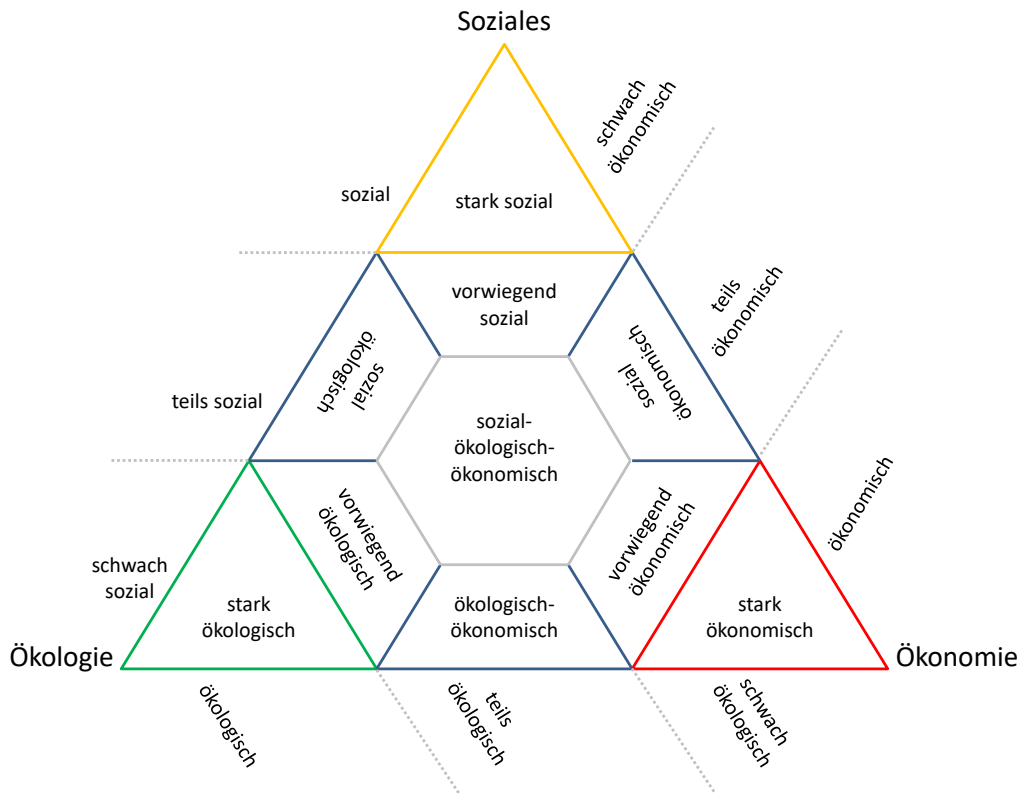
Soziales

schwach ökonomisch

sozial

stark sozial

teils ökonomisch

vorwiegend sozial

sozial ökologisch

sozial ökonomisch

teils sozial

sozial-ökologisch-ökonomisch

ökonomisch

vorwiegend ökologisch

vorwiegend ökonomisch

schwach sozial

stark ökologisch

ökologisch-ökonomisch

stark ökonomisch

Ökologie

Ökonomie

ökologisch

teils ökologisch

schwach ökologisch